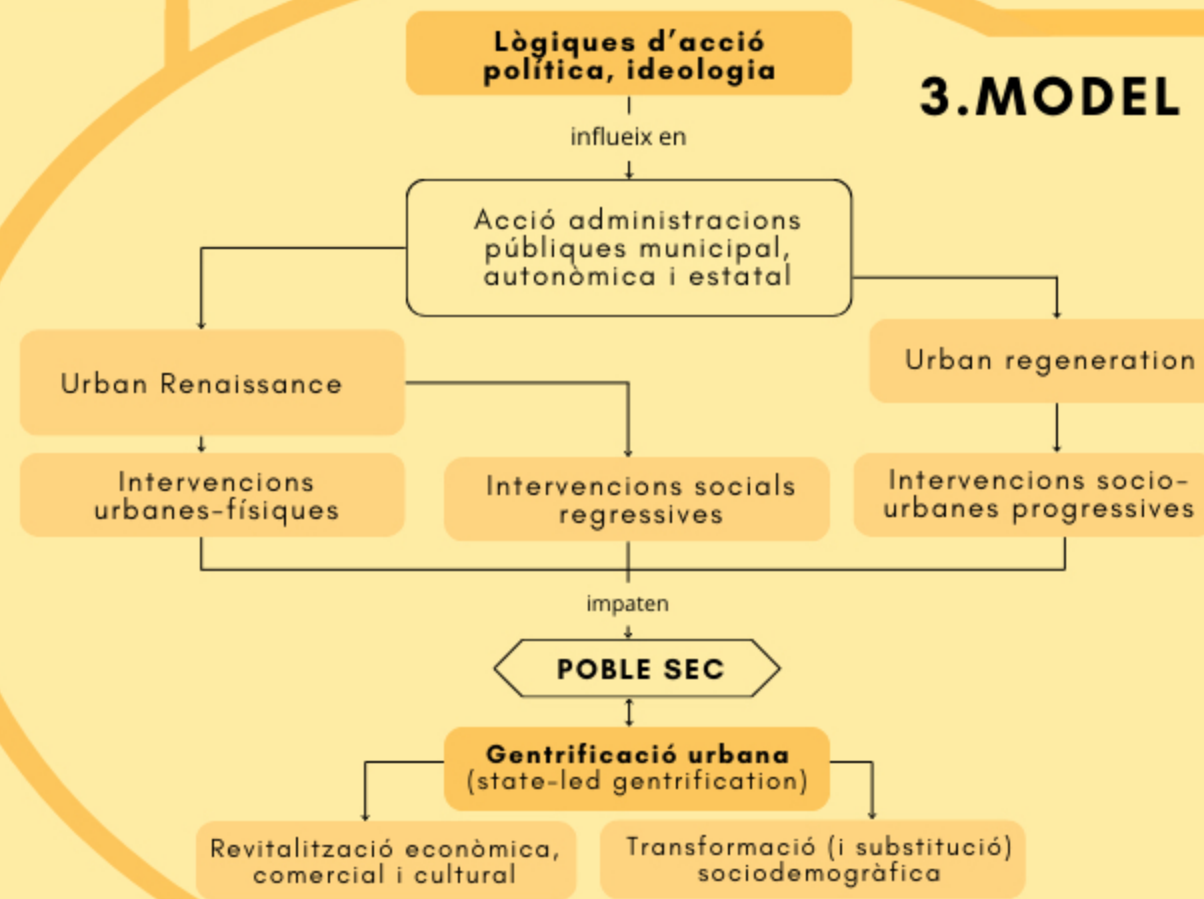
Lògiques d'acció política, ideologia

3.MODEL

influeix en

Acció administracions públiques municipal, autonòmica i estatal

Urban Renaissance

Urban regeneration

Intervencions urbanes-físiques

Intervencions socials regressives

Intervencions socio-urbanes progressives

impaten

POBLE SEC

Gentrificació urbana
(state-led gentrification)

Revitalització econòmica, comercial i cultural

Transformació (i substitució) sociodemogràfica